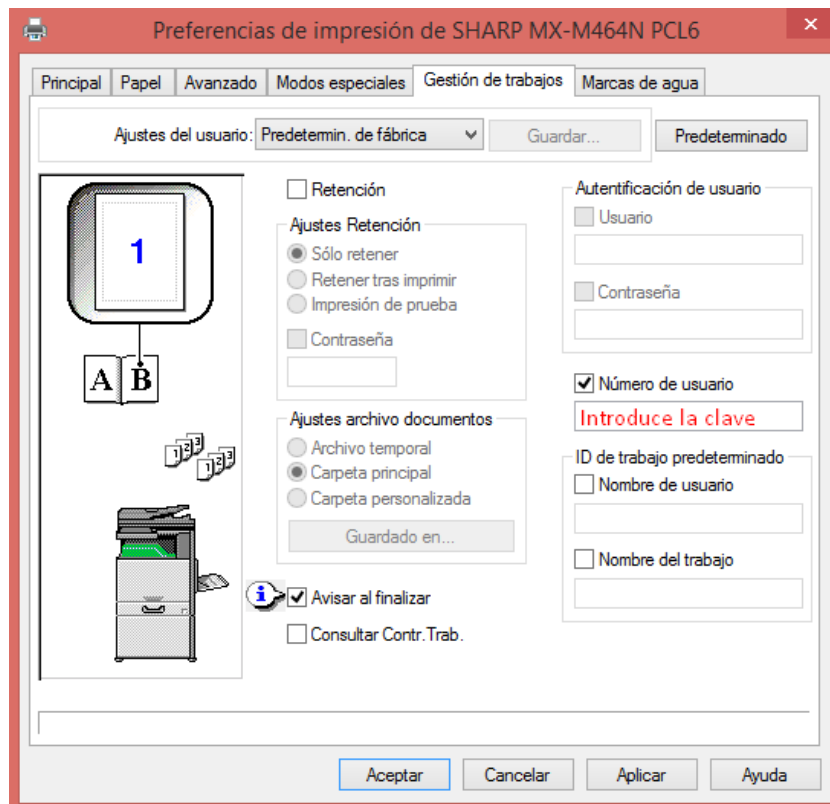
Preferencias de impresión de SHARP MX-M464N PCL6

Principal | Papel | Avanzado | Modos especiales | Gestión de trabajos | Marcas de agua

Ajustes del usuario: Predetermin. de fábrica | Guardar... | Predeterminado

1

A B

1 2 3
1 2 3

Retención

Ajustes Retención
Sólo retener
Retener tras imprimir
Impresión de prueba
Contraseña

Ajustes archivo documentos
Archivo temporal
Carpeta principal
Carpeta personalizada
Guardado en...

i
Avisar al finalizar
Consultar Contr.Trab.

Autentificación de usuario
Usuario
Contraseña

Número de usuario
Introduce la clave

ID de trabajo predeterminado
Nombre de usuario
Nombre del trabajo

Aceptar | Cancelar | Aplicar | Ayuda